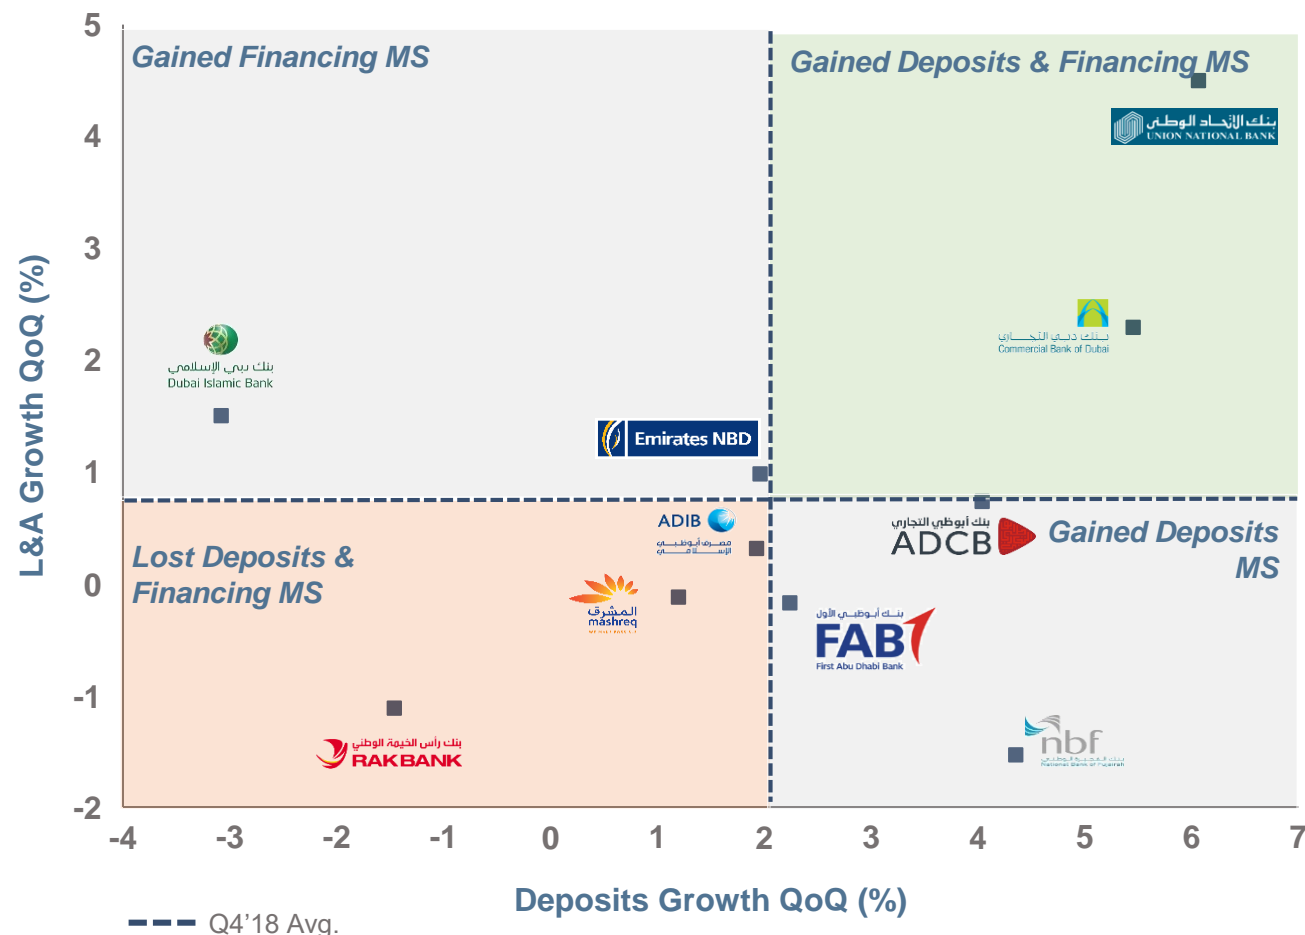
Gained Financing MS

Gained Deposits & Financing MS

Lost Deposits & Financing MS

Gained Deposits MS

بنك الاتحاد الوطني
UNION NATIONAL BANK

بنك دبي الإسلامي
Dubai Islamic Bank

بنك دبي التجاري
Commercial Bank of Dubai

Emirates NBD

ADIB
مصرف أبوظبي الإسلامي

بنك أبوظبي التجاري
ADCB

المشرق
mashreq

بنك أبوظبي الأول
FAB
First Abu Dhabi Bank

بنك رأس الخيمة الوطني
RAKBANK

nbf
بنك الفجيرة الوطني
National Bank of Fujairah

L&A Growth QoQ (%)

5
4
3
2
1
0
-1
-2

-4 -3 -2 -1 0 1 2 3 4 5 6 7

Deposits Growth QoQ (%)

Q4’18 Avg.